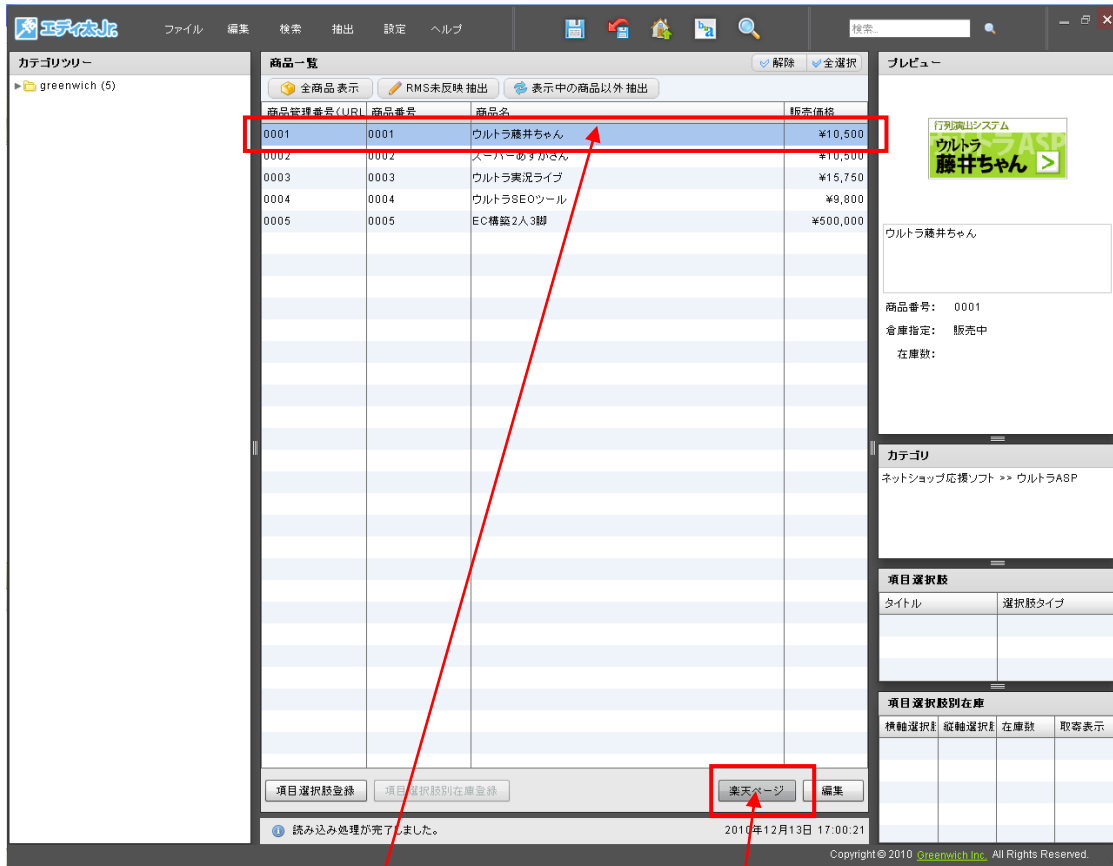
エディ太Jr. ファイル 編集 検索 抽出 設定 ヘルプ

検索...

カテゴリツリー
greenwich (5)

商品一覧
解除 全選択
全商品表示 RMS未反映 抽出 表示中の商品以外 抽出

| 商品管理番号(URL | 商品番号 | 商品名 | 販売価格 |
|---|---|---|---|
| 0001 | 0001 | ウルトラ藤井ちゃん | ¥10,500 |
| 0002 | 0002 | スーパーあすかさん | ¥10,500 |
| 0003 | 0003 | ウルトラ実況ライブ | ¥15,750 |
| 0004 | 0004 | ウルトラSEOツール | ¥9,800 |
| 0005 | 0005 | EC構築2人3脚 | ¥500,000 |

項目選択肢登録 項目選択肢別在庫登録 楽天ページ 編集

読み込み処理が完了しました。 2010年12月13日 17:00:21

プレビュー
行列満出システム ウルトラ 藤井ちゃん
ウルトラ藤井ちゃん
商品番号: 0001
倉庫指定: 販売中
在庫数:

カテゴリ
ネットショップ応援ソフト >> ウルトラASP

項目選択肢
| タイトル | 選択肢タイプ |
|---|---|

項目選択肢別在庫
| 横軸選択肢 | 縦軸選択肢 | 在庫数 | 取寄表示 |
|---|---|---|---|

Copyright © 2010 Greenwich Inc. All Rights Reserved.